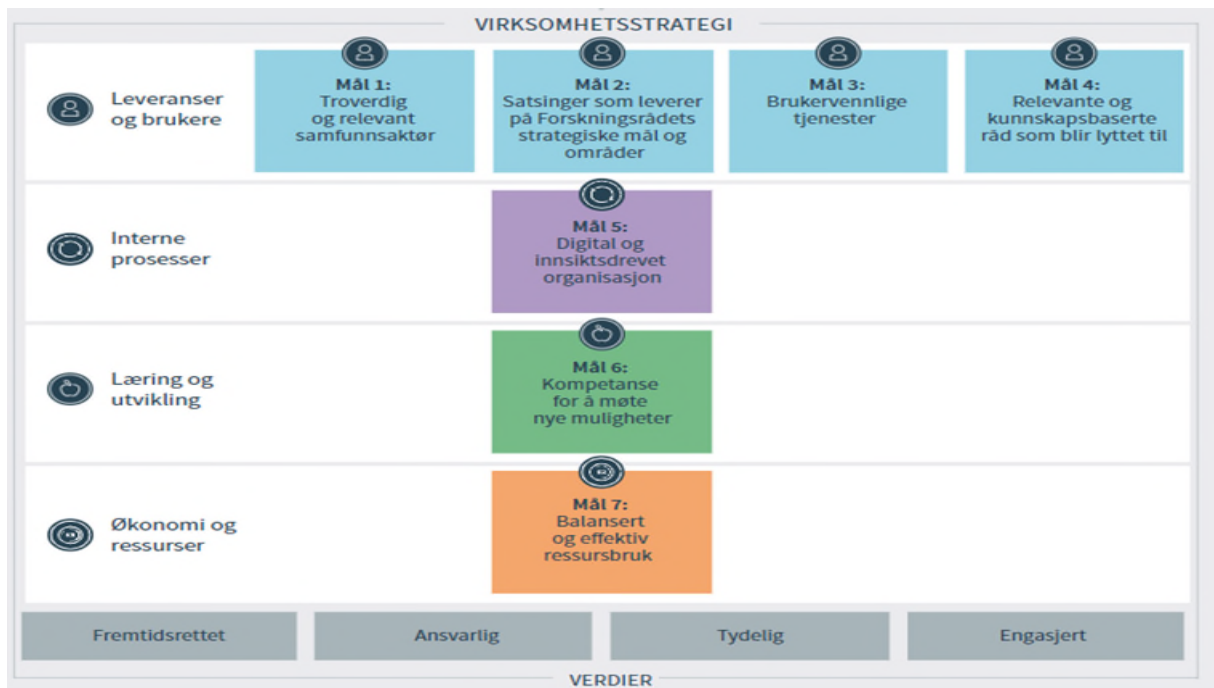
VIRKSOMHETSSTRATEGI

Leveranser og brukere

Mål 1: Troverdig og relevant samfunnsaktør

Mål 2: Satsinger som leverer på Forskningsrådets strategiske mål og områder

Mål 3: Brukervennlige tjenester

Mål 4: Relevante og kunnskapsbaserte råd som blir lyttet til

Interne prosesser

Mål 5: Digital og innsiktsdrevet organisasjon

Læring og utvikling

Mål 6: Kompetanse for å møte nye muligheter

Økonomi og ressurser

Mål 7: Balansert og effektiv ressursbruk

Fremtidsrettet

Ansvarlig

Tydelig

Engasjert

VERDIER